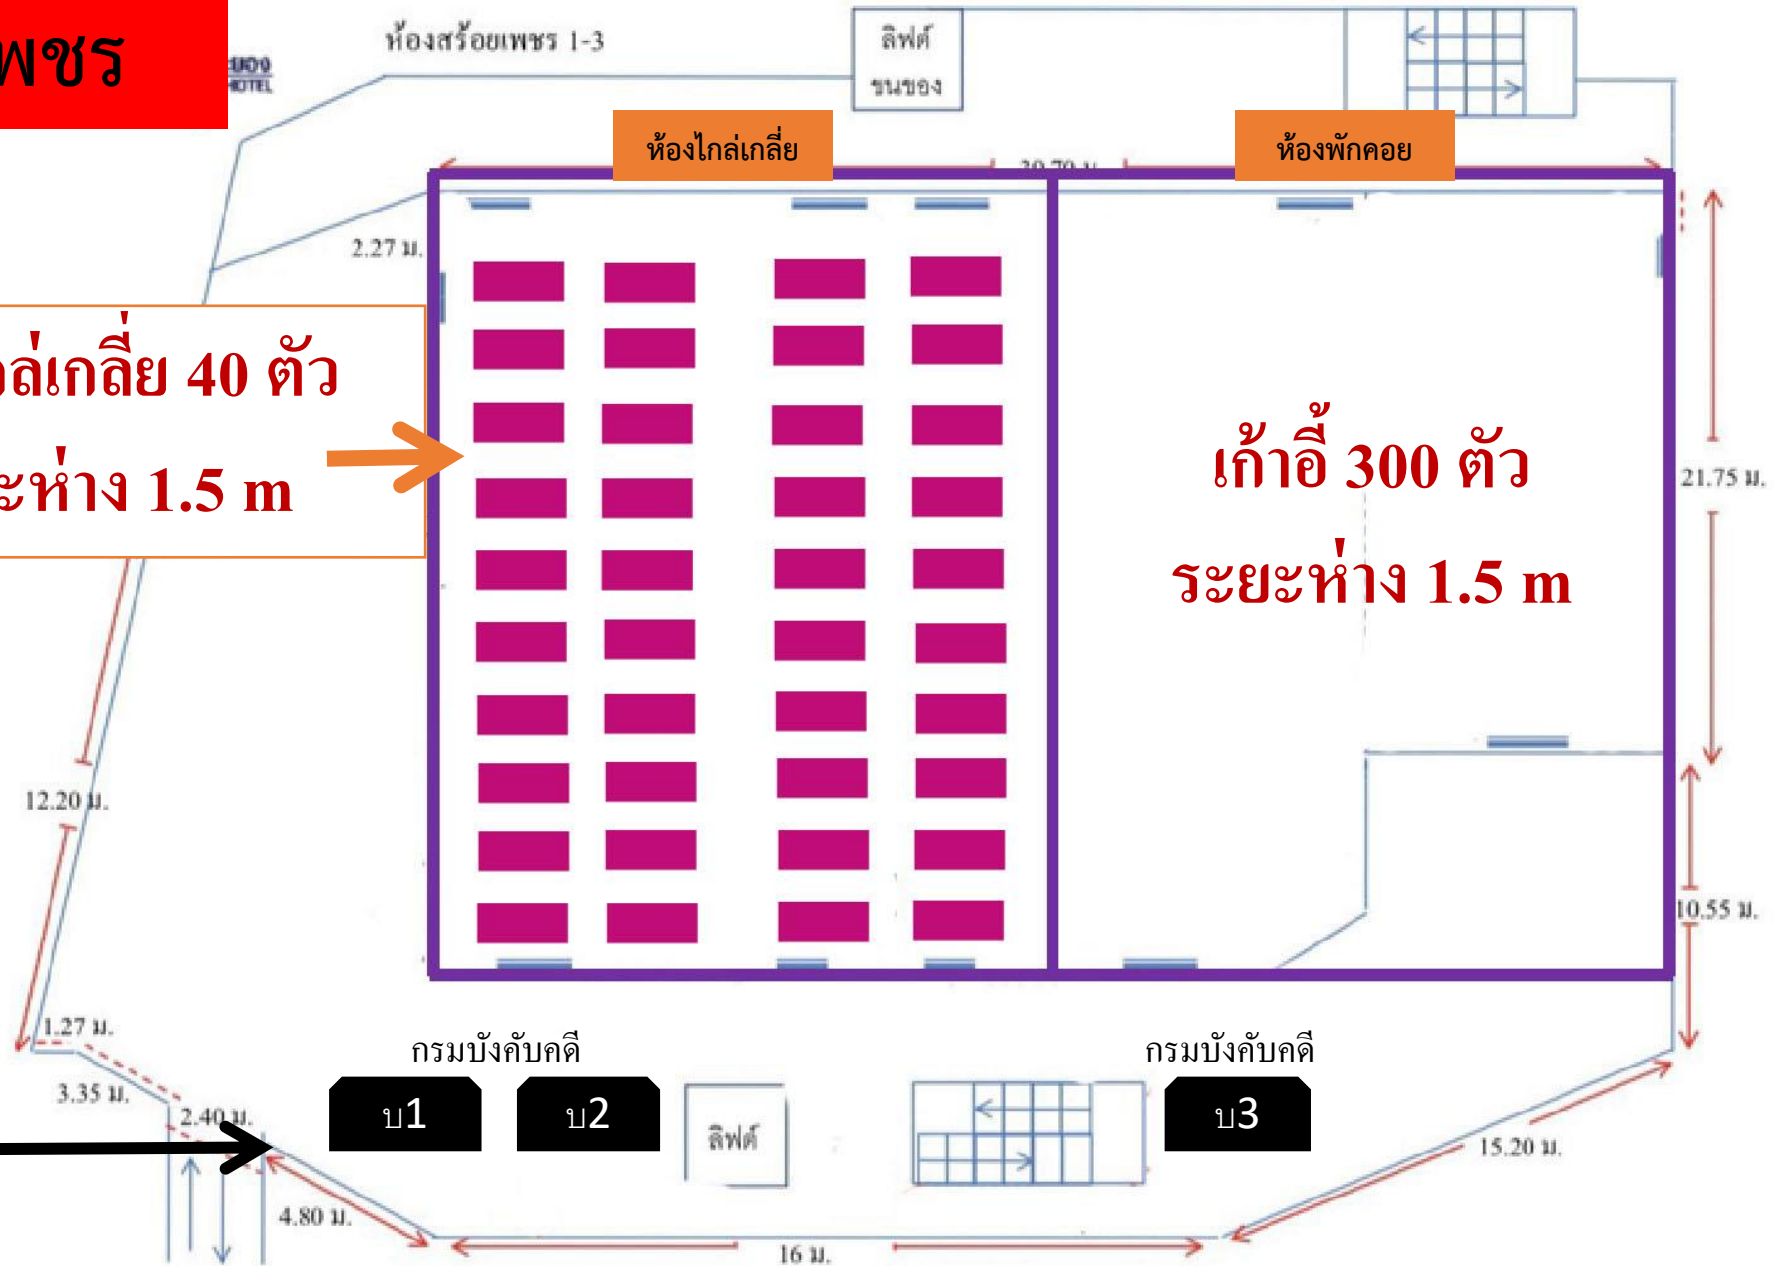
พชร

ห้องสร้อยเพชร 1-3

ลิฟต์
ขนของ

ห้องไกล่เกลี่ย

ห้องพักคอย

30.70 ม.

2.27 ม.

ล่เกลี่ย 40 ตัว
ะห่าง 1.5 m

เก้าอี้ 300 ตัว
ระยะห่าง 1.5 m

21.75 ม.

12.20 ม.

10.55 ม.

1.27 ม.

3.35 ม.

2.40 ม.

กรมบังคับคดี

บ1

บ2

ลิฟต์

กรมบังคับคดี

บ3

15.20 ม.

4.80 ม.

16 ม.